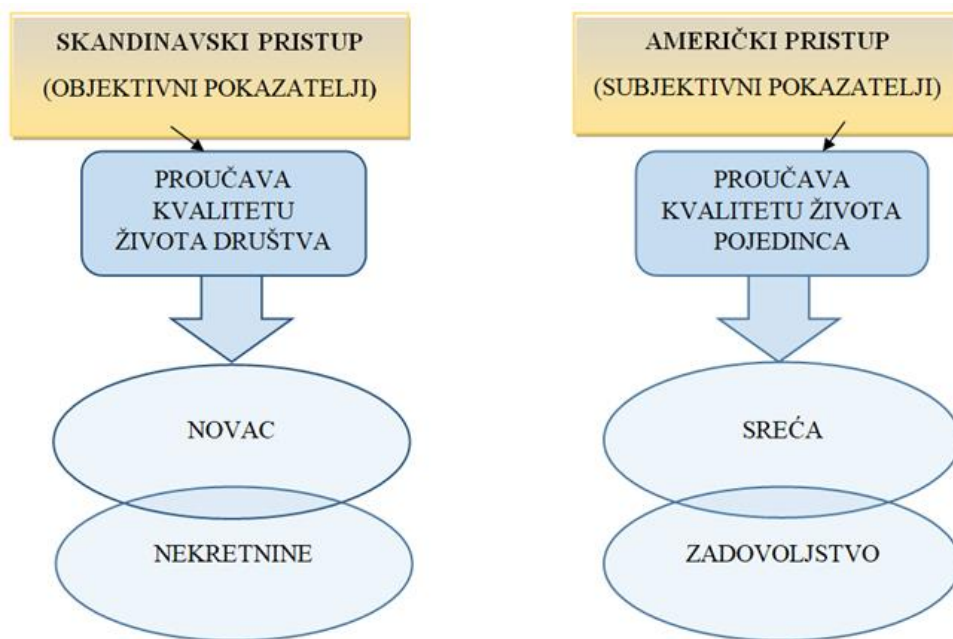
SKANDINAVSKI PRISTUP
(OBJEKTIVNI POKAZATELJI)

PROUČAVA KVALITETU ŽIVOTA DRUŠTVA

NOVAC

NEKRETNINE

AMERIČKI PRISTUP
(SUBJEKTIVNI POKAZATELJI)

PROUČAVA KVALITETU ŽIVOTA POJEDINCA

SREĆA

ZADOVOLJSTVO